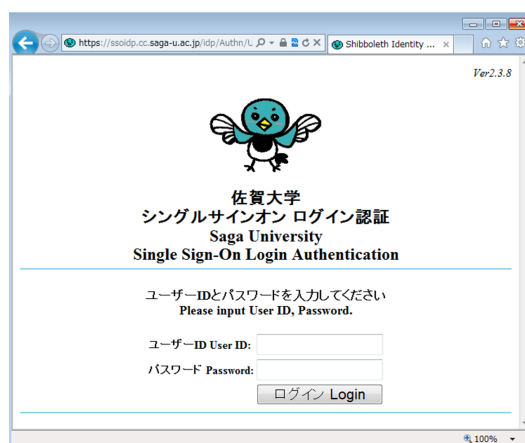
https://ssoidp.cc.saga-u.ac.jp/idp/Authn/U

Shibboleth Identity ...

Ver2.3.8

佐賀大学
シングルサインオン ログイン認証
Saga University
Single Sign-On Login Authentication

ユーザーIDとパスワードを入力してください
Please input User ID, Password.

ユーザーID User ID:

パスワード Password:

ログイン Login

100%